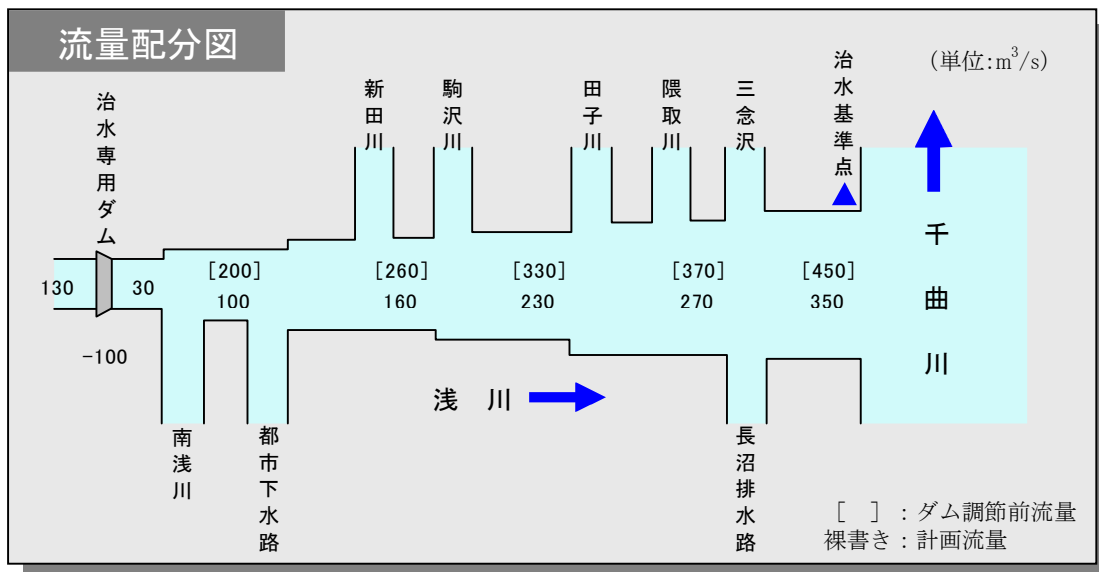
流量配分図

治水専用ダム

新田川

駒沢川

田子川

隈取川

三念沢

治水基準点

(単位:$m^3/s$)

130

30

-100

[200]
100

[260]
160

[330]
230

[370]
270

[450]
350

千曲川

浅 川

南浅川

都市下水路

長沼排水路

[ ]:ダム調節前流量
裸書き:計画流量